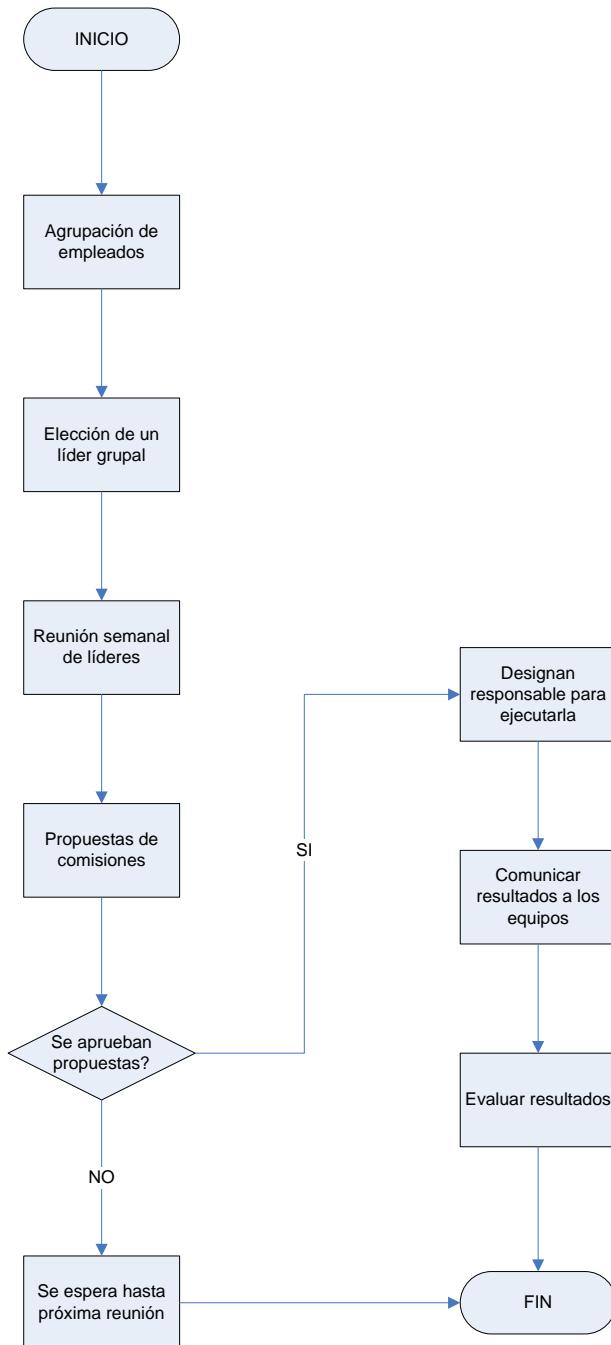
INICIO

Agrupación de empleados

Elección de un líder grupal

Reunión semanal de líderes

Propuestas de comisiones

Se aprueban propuestas?

SI

NO

Se espera hasta próxima reunión

Designan responsable para ejecutarla

Comunicar resultados a los equipos

Evaluar resultados

FIN